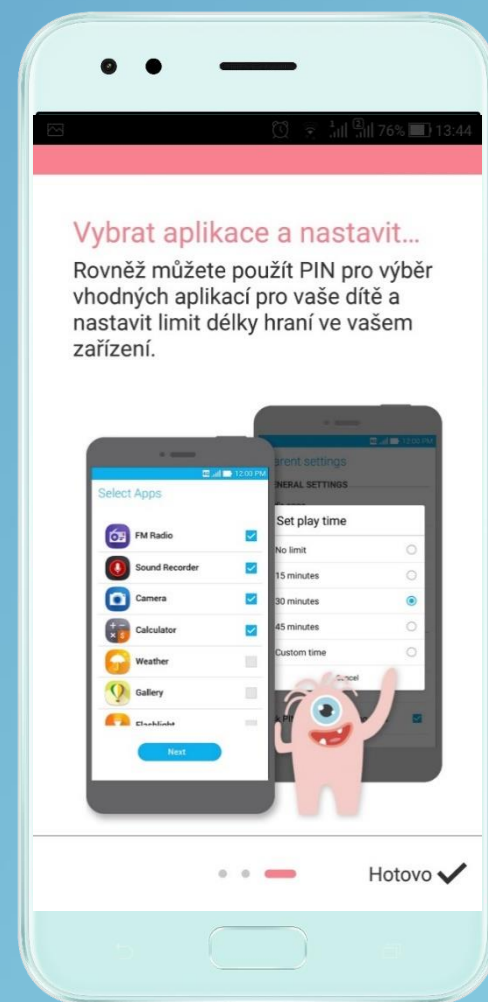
76% 13:44

Vybrat aplikace a nastavit...

Rovněž můžete použít PIN pro výběr vhodných aplikací pro vaše dítě a nastavit limit délky hraní ve vašem zařízení.

12:00 PM
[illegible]rent settings
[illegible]NERAL SETTINGS

Set play time
No limit
15 minutes
30 minutes
45 minutes
Custom time
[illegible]ncel

12:00 PM
Select Apps
FM Radio
Sound Recorder
Camera
Calculator
Weather
Gallery
Flashlight
Next

Hotovo